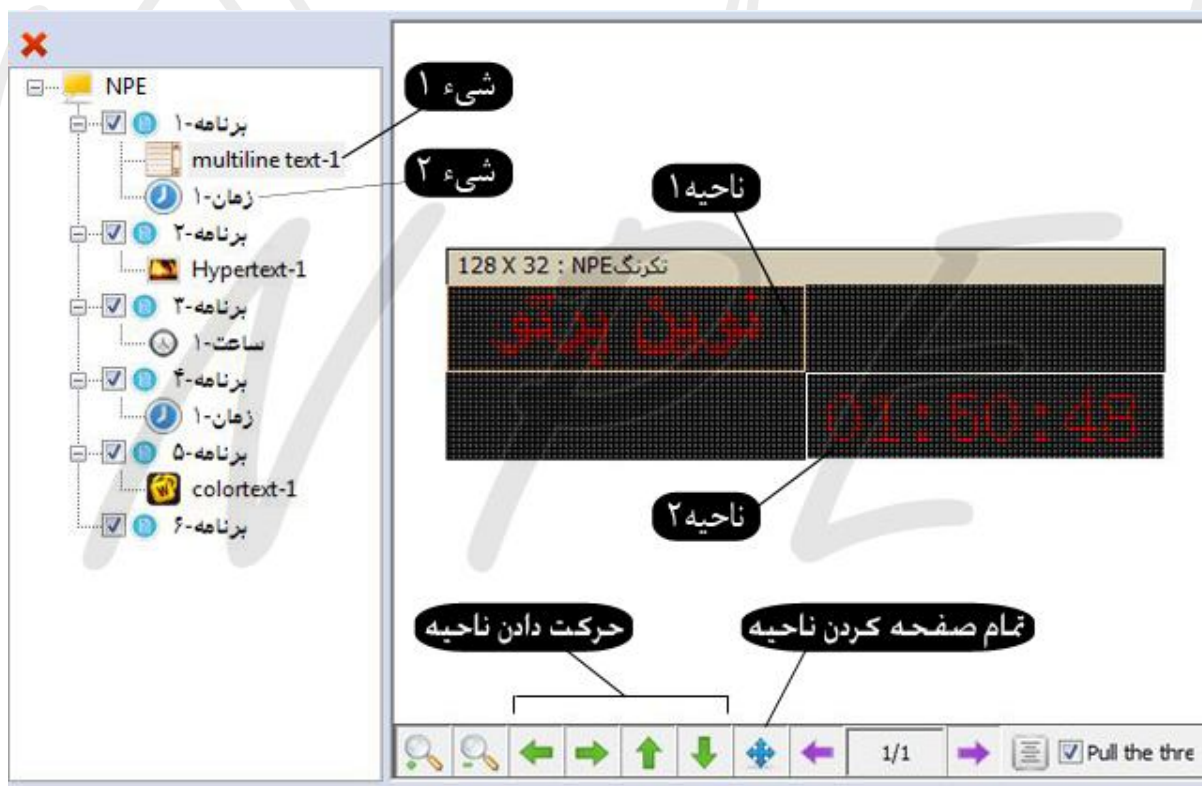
NPE
برنامه-۱
multiline text-1
زمان-۱
برنامه-۲
Hypertext-1
برنامه-۳
ساعت-۱
برنامه-۴
زمان-۱
برنامه-۵
colortext-1
برنامه-۶

شیء ۱
شیء ۲
ناحیه۱
128 X 32 : NPEتکرنگ
نوین پرتو
01:50:48
ناحیه۲
حرکت دادن ناحیه
تمام صفحه کردن ناحیه
1/1
Pull the thre